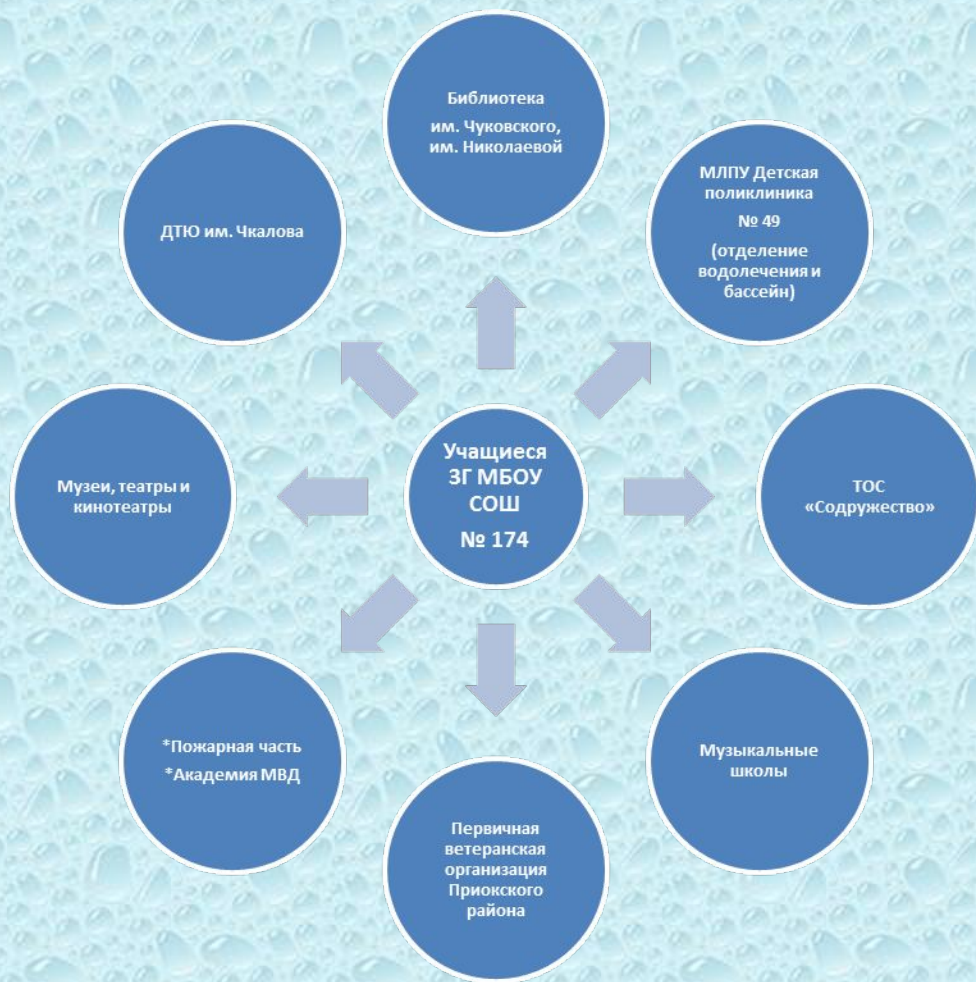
Библиотека
им. Чуковского, им. Николаевой

ДТЮ им. Чкалова

МЛПУ Детская поликлиника
№ 49
(отделение водолечения и бассейн)

Учащиеся ЗГ МБОУ СОШ
№ 174

Музеи, театры и кинотеатры

ТОС «Содружество»

*Пожарная часть
*Академия МВД

Музыкальные школы

Первичная ветеранская организация Приокского района